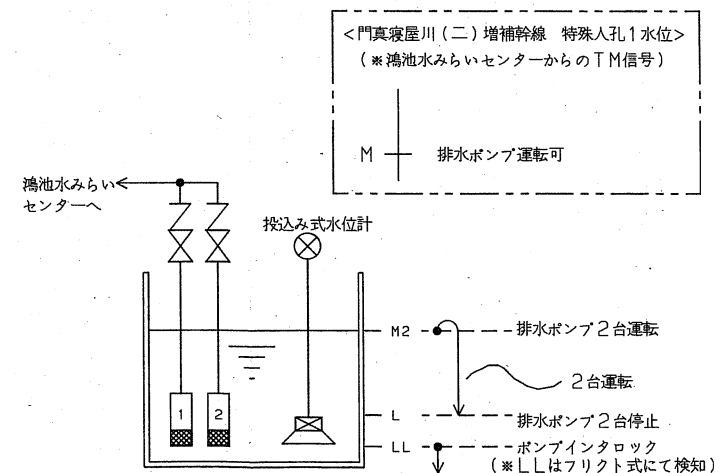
<門真寝屋川(二)増補幹線 特殊人孔1水位>
(※鴻池水みらいセンターからのTM信号)

M

排水ポンプ運転可

鴻池水みらいセンターへ

投込み式水位計

M2

排水ポンプ2台運転

2台運転

L

排水ポンプ2台停止

LL

ポンプインタロック
(※LLはフリクト式にて検知)

1

2